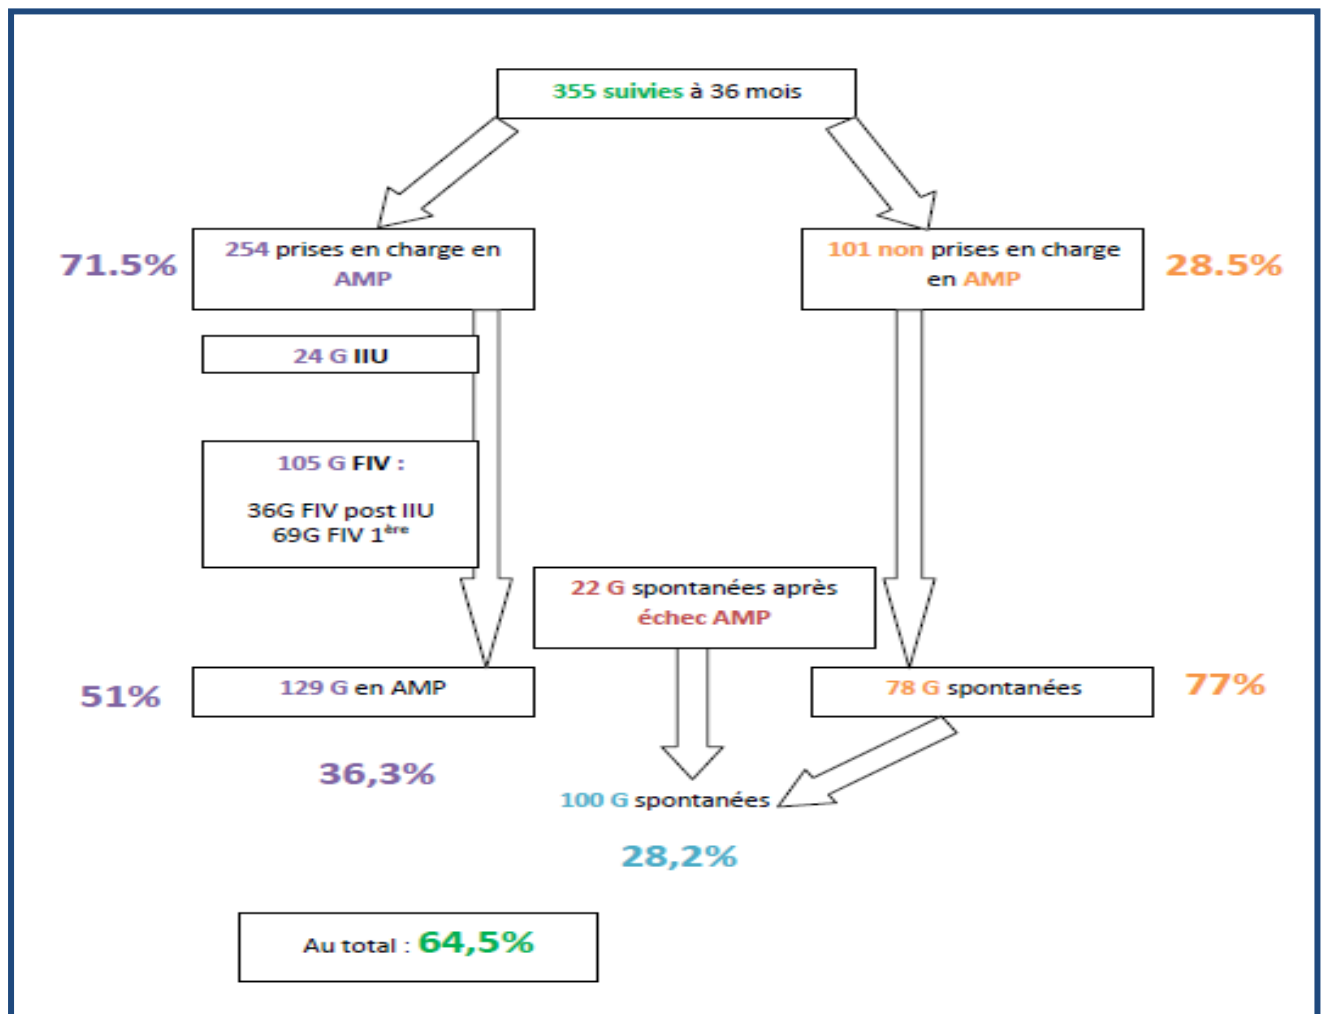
355 suivies à 36 mois

71.5%

254 prises en charge en AMP

101 non prises en charge en AMP

28.5%

24 G IIU

105 G FIV :

36G FIV post IIU
69G FIV 1$^{ère}$

22 G spontanées après échec AMP

51%

129 G en AMP

78 G spontanées

77%

36,3%

100 G spontanées

28,2%

Au total : 64,5%